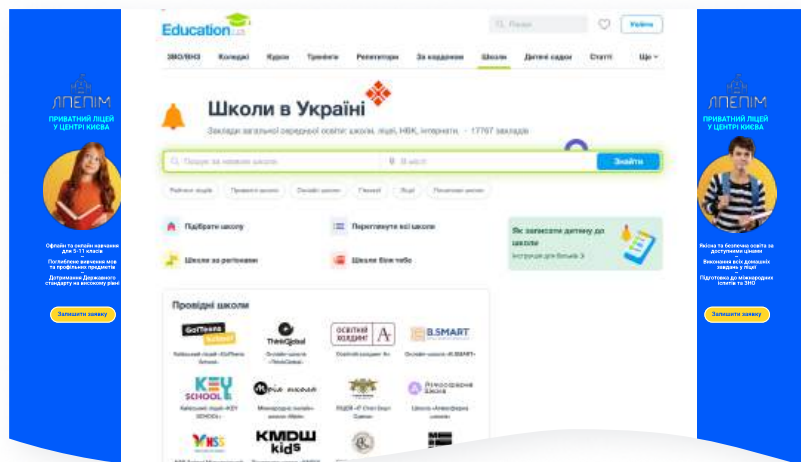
ЛЕПІМ
ПРИВАТНИЙ ЛІЦЕЙ У ЦЕНТРІ КИЄВА

Офлайн та онлайн навчання для 5-11 класів
Поглиблене вивчення мов та профільних предметів
Дотримання Державного стандарту на високому рівні

Залишити заявку

Education.ua

Пошук

Увійти

ЗНО/ВНЗ Коледжі Курси Тренінги Репетитори За кордоном Школи Дитячі садки Статті Ще

Школи в Україні

Заклади загальної середньої освіти: школи, ліцеї, НВК, інтернати. · 17767 закладів

Пошук за назвою школи

В місті

Знайти

Рейтинг шкіл Приватні школи Онлайн школи Гімназії Ліцеї Початкові школи

Підібрати школу

Переглянути всі школи

Як записати дитину до школи
Інструкція для батьків

Школи за регіонами

Школи біля тебе

Провідні школи

GoITeens school
Київський ліцей «GoITeens School»

ThinkGlobal
Онлайн-школа «ThinkGlobal»

ОСВІТНІЙ ХОЛДИНГ А+
Освітній холдинг А+

B.SMART
Онлайн-школа «B.SMART»

KEY SCHOOL
Київський ліцей «KEY SCHOOL»

Міжнародна онлайн-школа «Мрія»

ЛЕПІМ «Л'Еколь Ерюдит Паріс»

Атмосферна Школа
Школа «Атмосферна школа»

KMDШ kids

ЛЕПІМ
ПРИВАТНИЙ ЛІЦЕЙ У ЦЕНТРІ КИЄВА

Якісна та безпечна освіта за доступними цінами
Виконання всіх домашніх завдань у ліцеї
Підготовка до міжнародних іспитів та ЗНО

Залишити заявку